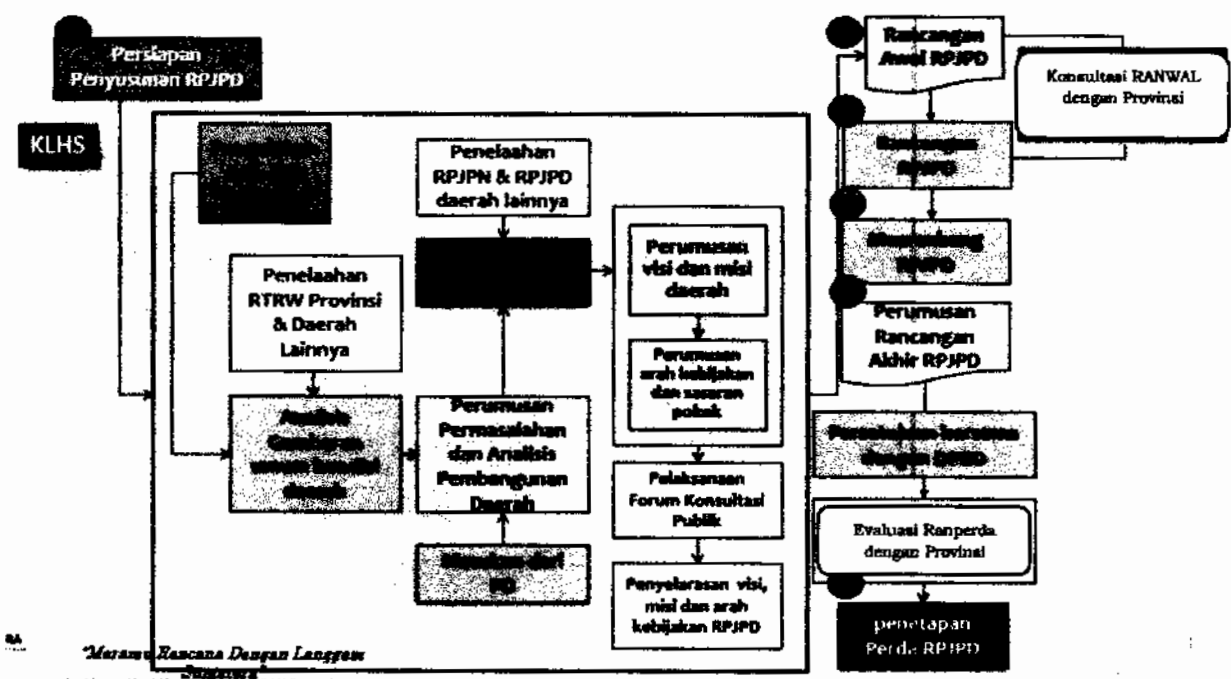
Persiapan Penyusunan RPJPD

KLHS

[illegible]

Penelaahan RPJPN & RPJPD daerah lainnya

Penelaahan RTRW Provinsi & Daerah Lainnya

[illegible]

Perumusan visi dan misi daerah

Perumusan arah kebijakan dan sasaran pokok

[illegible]

Perumusan Permasalahan dan Analisis Pembangunan Daerah

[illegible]

Pelaksanaan Forum Konsultasi Publik

Penyelarasan visi, misi dan arah kebijakan RPJPD

Rancangan Awal RPJPD

Konsultasi RANWAL dengan Provinsi

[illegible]

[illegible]

Perumusan Rancangan Akhir RPJPD

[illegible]

Evaluasi Ranperda dengan Provinsi

penetapan Perda RPJPD

"Meramu Rancana Dengan Langgam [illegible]"